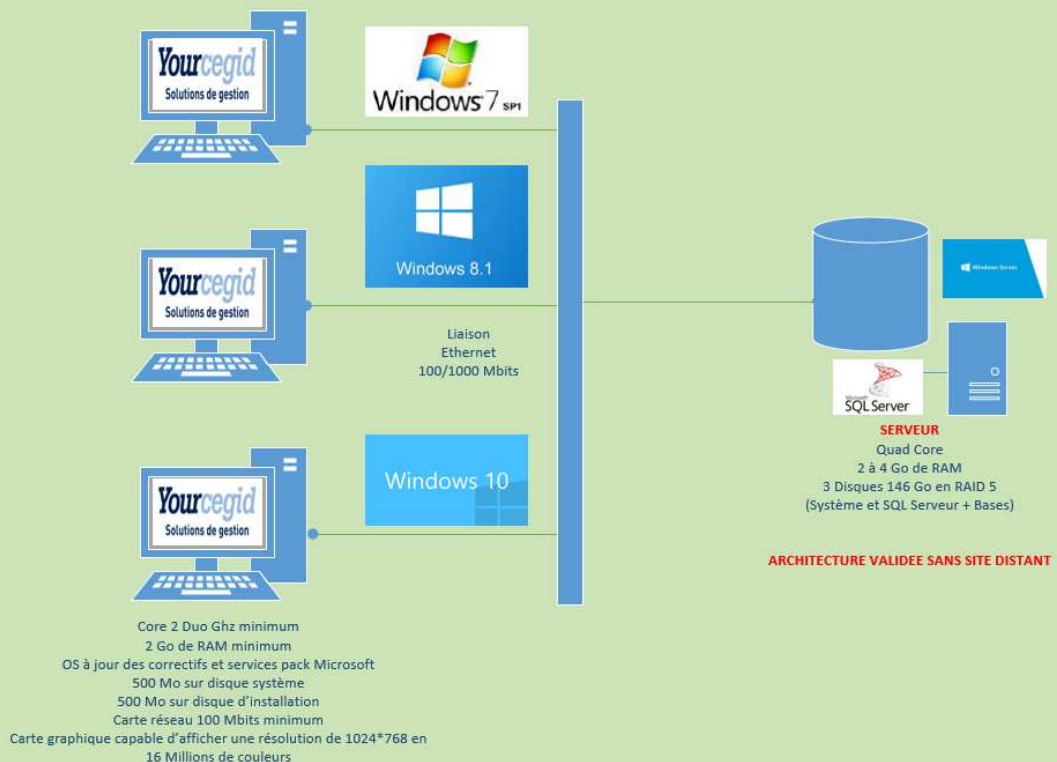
Yourcegid
Solutions de gestion

Windows 7 SP1

Windows 8.1

Yourcegid
Solutions de gestion

Liaison
Ethernet
100/1000 Mbits

Windows Server

Microsoft SQL Server

Windows 10

Yourcegid
Solutions de gestion

SERVEUR
Quad Core
2 à 4 Go de RAM
3 Disques 146 Go en RAID 5
(Système et SQL Serveur + Bases)

ARCHITECTURE VALIDEE SANS SITE DISTANT

Core 2 Duo Ghz minimum
2 Go de RAM minimum
OS à jour des correctifs et services pack Microsoft
500 Mo sur disque système
500 Mo sur disque d'installation
Carte réseau 100 Mbits minimum
Carte graphique capable d'afficher une résolution de 1024*768 en 16 Millions de couleurs